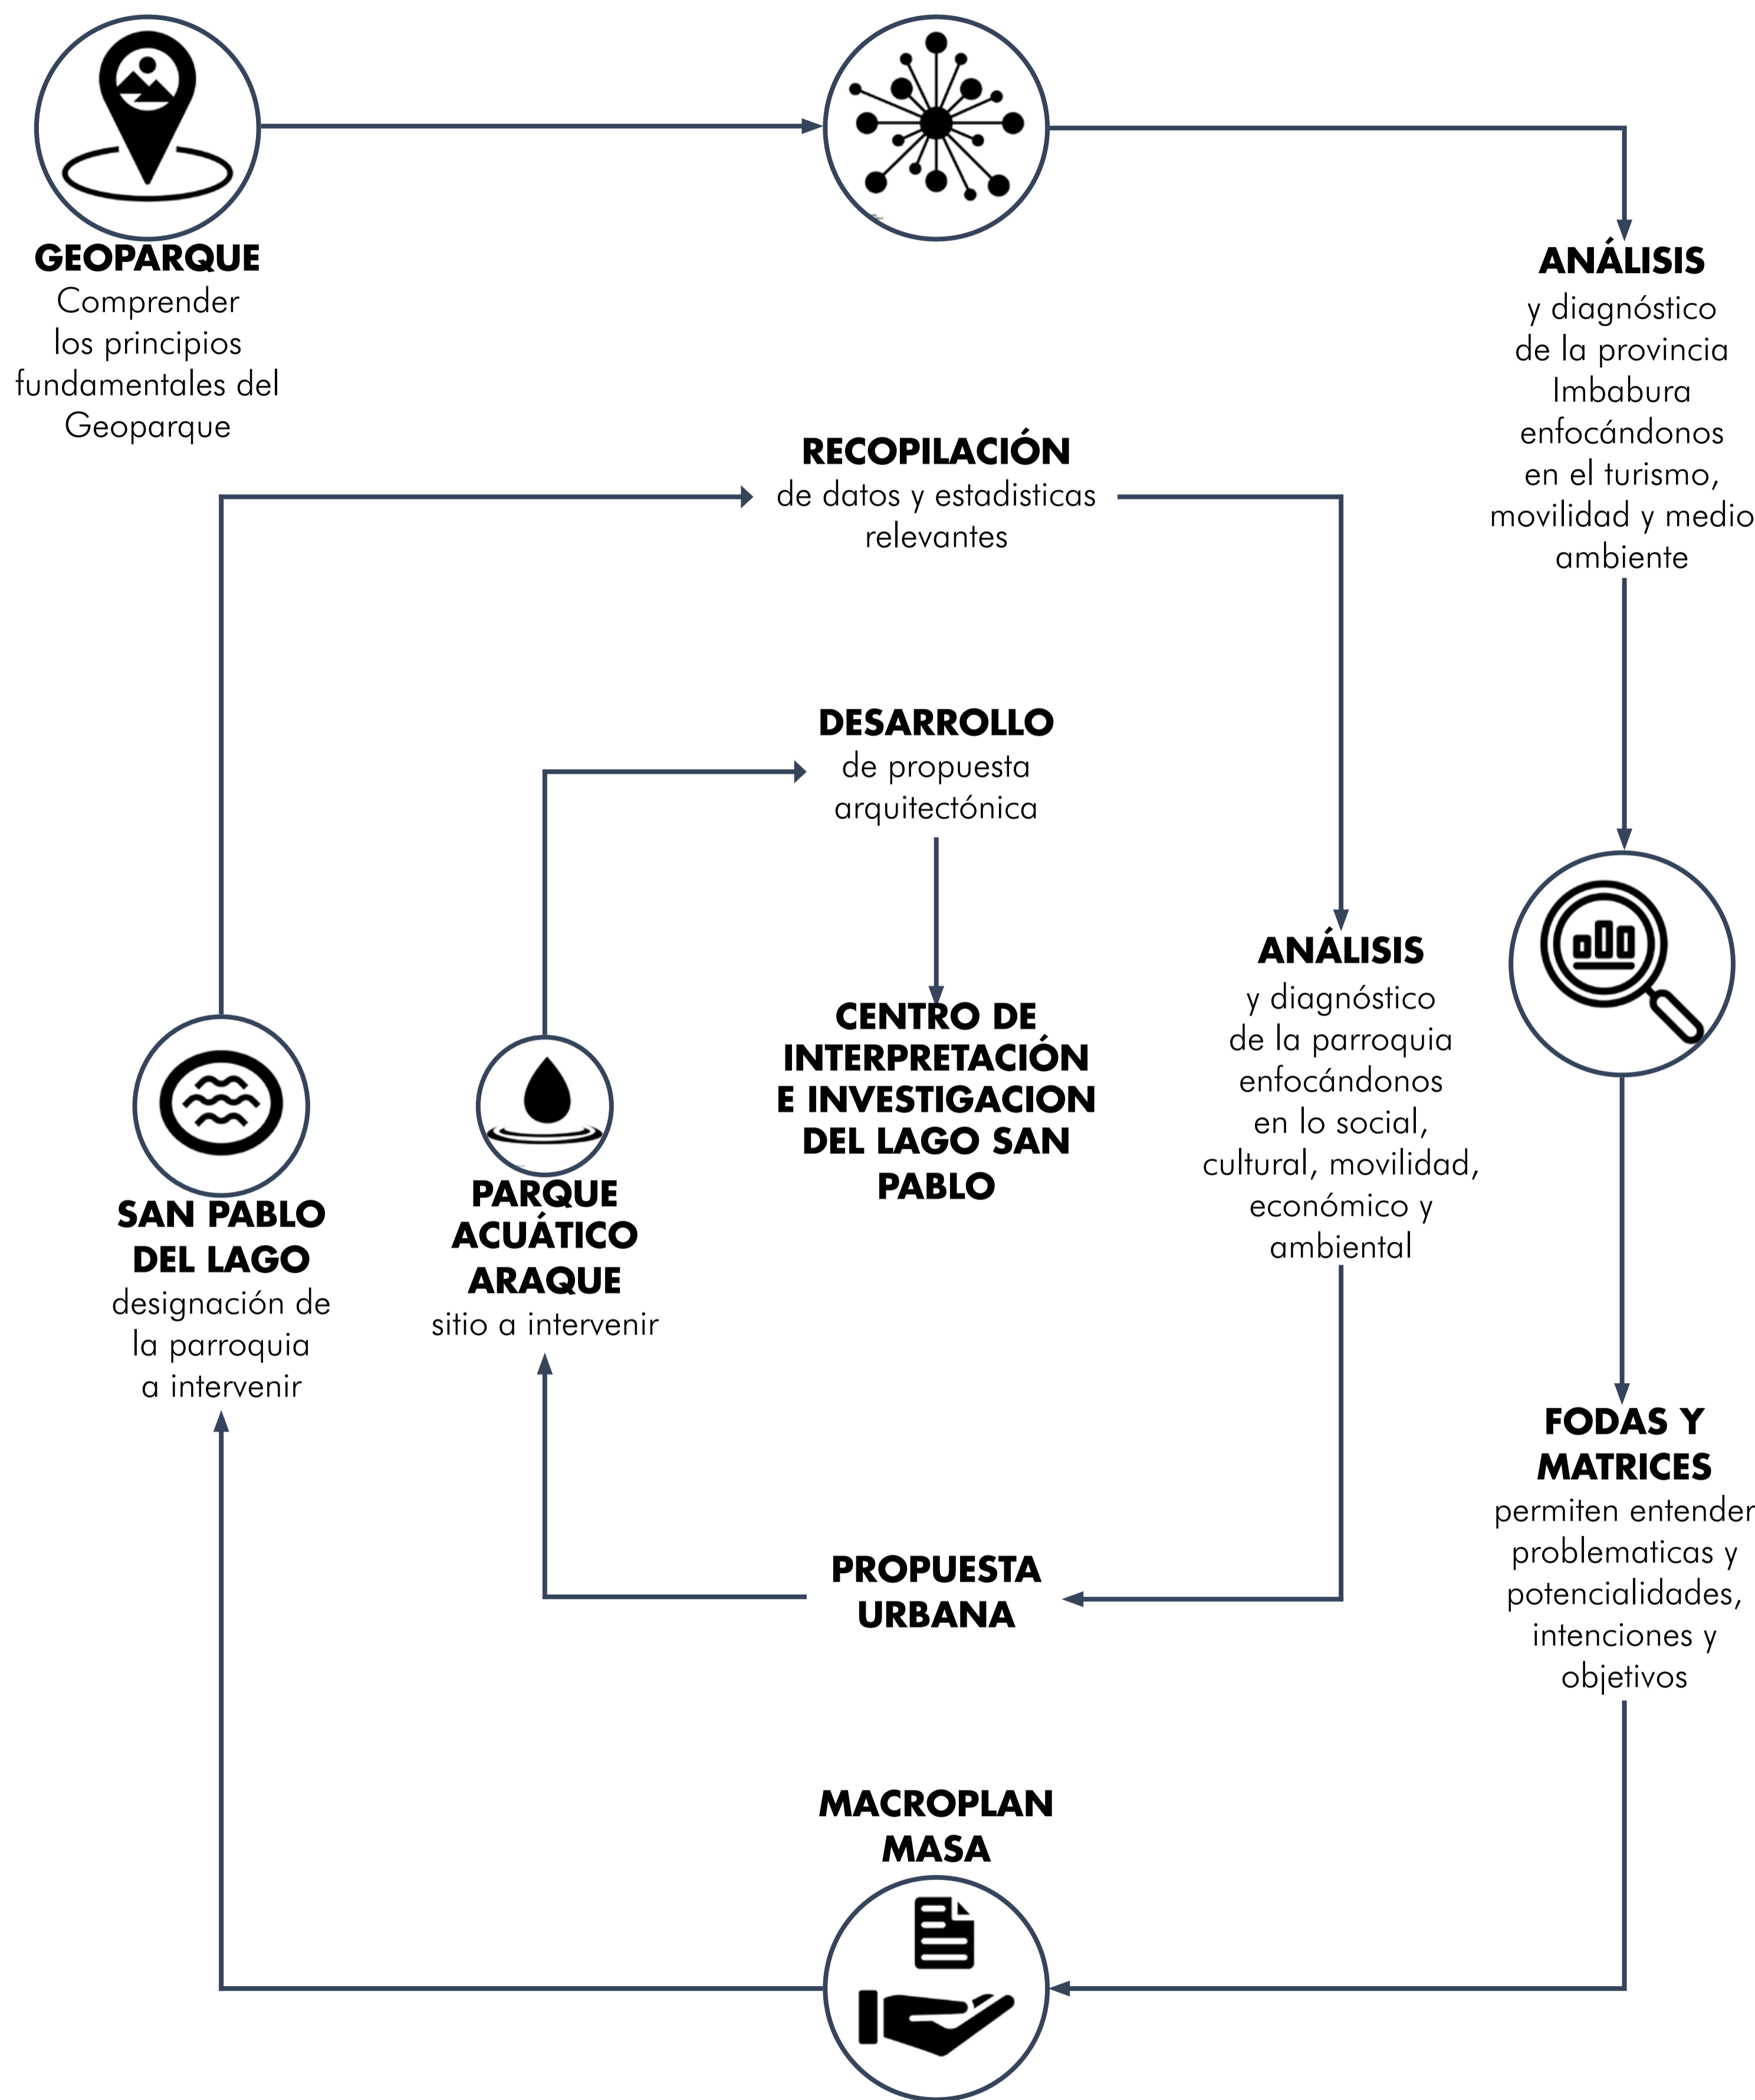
GEOPARQUE
Comprender los principios fundamentales del Geoparque

ANÁLISIS
y diagnóstico de la provincia Imbabura enfocándonos en el turismo, movilidad y medio ambiente

RECOPILACIÓN
de datos y estadisticas relevantes

DESARROLLO
de propuesta arquitectónica

CENTRO DE INTERPRETACIÓN E INVESTIGACION DEL LAGO SAN PABLO

ANÁLISIS
y diagnóstico de la parroquia enfocándonos en lo social, cultural, movilidad, económico y ambiental

SAN PABLO DEL LAGO
designación de la parroquia a intervenir

PARQUE ACUÁTICO ARAQUE
sitio a intervenir

FODAS Y MATRICES
permiten entender problematicas y potencialidades, intenciones y objetivos

PROPUESTA URBANA

MACROPLAN MASA